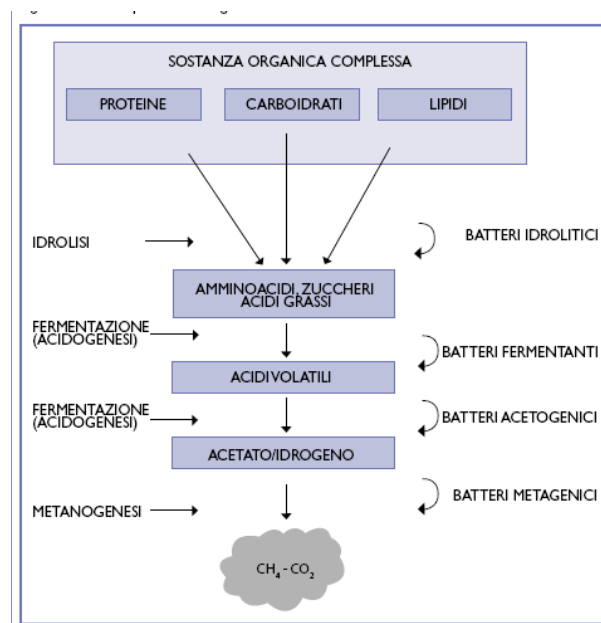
SOSTANZA ORGANICA COMPLESSA

PROTEINE

CARBOIDRATI

LIPIDI

IDROLISI

BATTERI IDROLITICI

AMMINOACIDI, ZUCCHERI ACIDI GRASSI

FERMENTAZIONE (ACIDOGENESI)

BATTERI FERMENTANTI

ACIDI VOLATILI

FERMENTAZIONE (ACIDOGENESI)

BATTERI ACETOGENICI

ACETATO/IDROGENO

METANOGENESI

BATTERI METAGENICI

$CH_4$ - $CO_2$